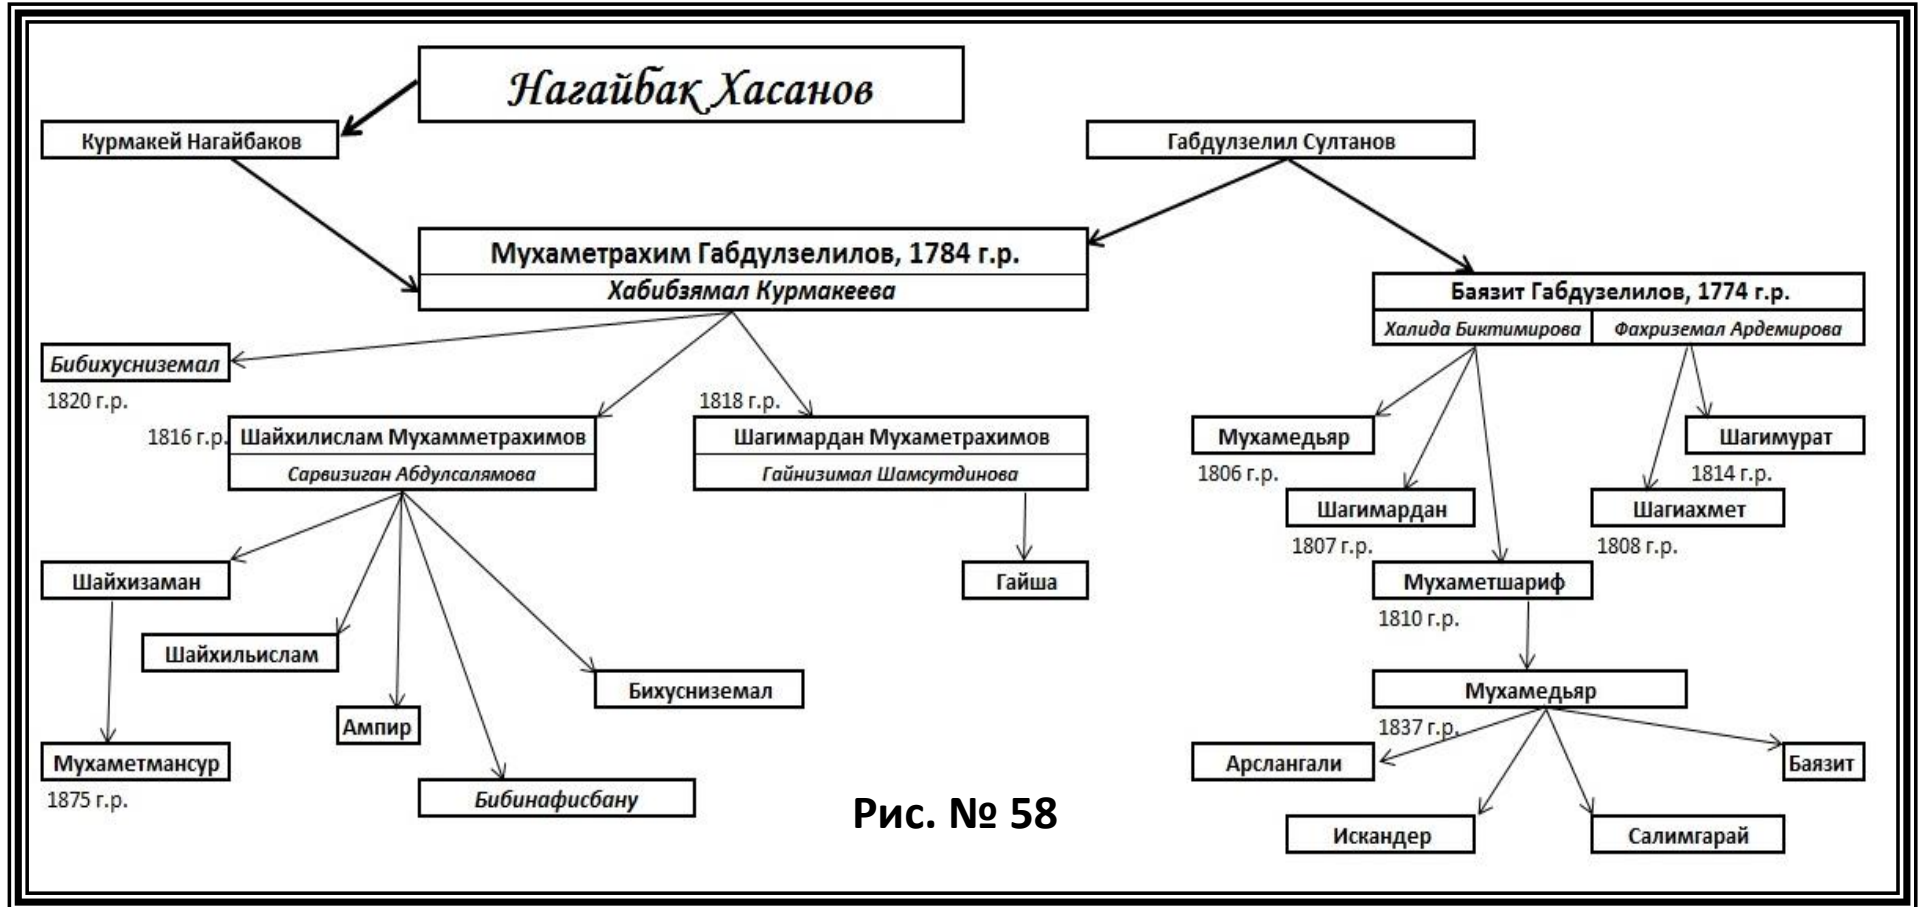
Нагайбак Хасанов

Курмакей Нагайбаков

Габдулзелил Султанов

Мухаметрахим Габдулзелилов, 1784 г.р.
Хабибзямал Курмакеева

Баязит Габдузелилов, 1774 г.р.
Халида Биктимирова | Фахриземал Ардемирова

Бибихусниземал
1820 г.р.

1816 г.р. Шайхилислам Мухамметрахимов
Сарвизиган Абдулсалямова

1818 г.р.
Шагимардан Мухаметрахимов
Гайнизимал Шамсутдинова

Гайша

Мухамедьяр
1806 г.р.

Шагимурат
1814 г.р.

Шагимардан
1807 г.р.

Шагиахмет
1808 г.р.

Мухаметшариф
1810 г.р.

Мухамедьяр
1837 г.р.

Арслангали

Баязит

Искандер

Салимгарай

Шайхизаман

Шайхильислам

Ампир

Бихусниземал

Бибинафисбану

Мухаметмансур
1875 г.р.

Рис. № 58